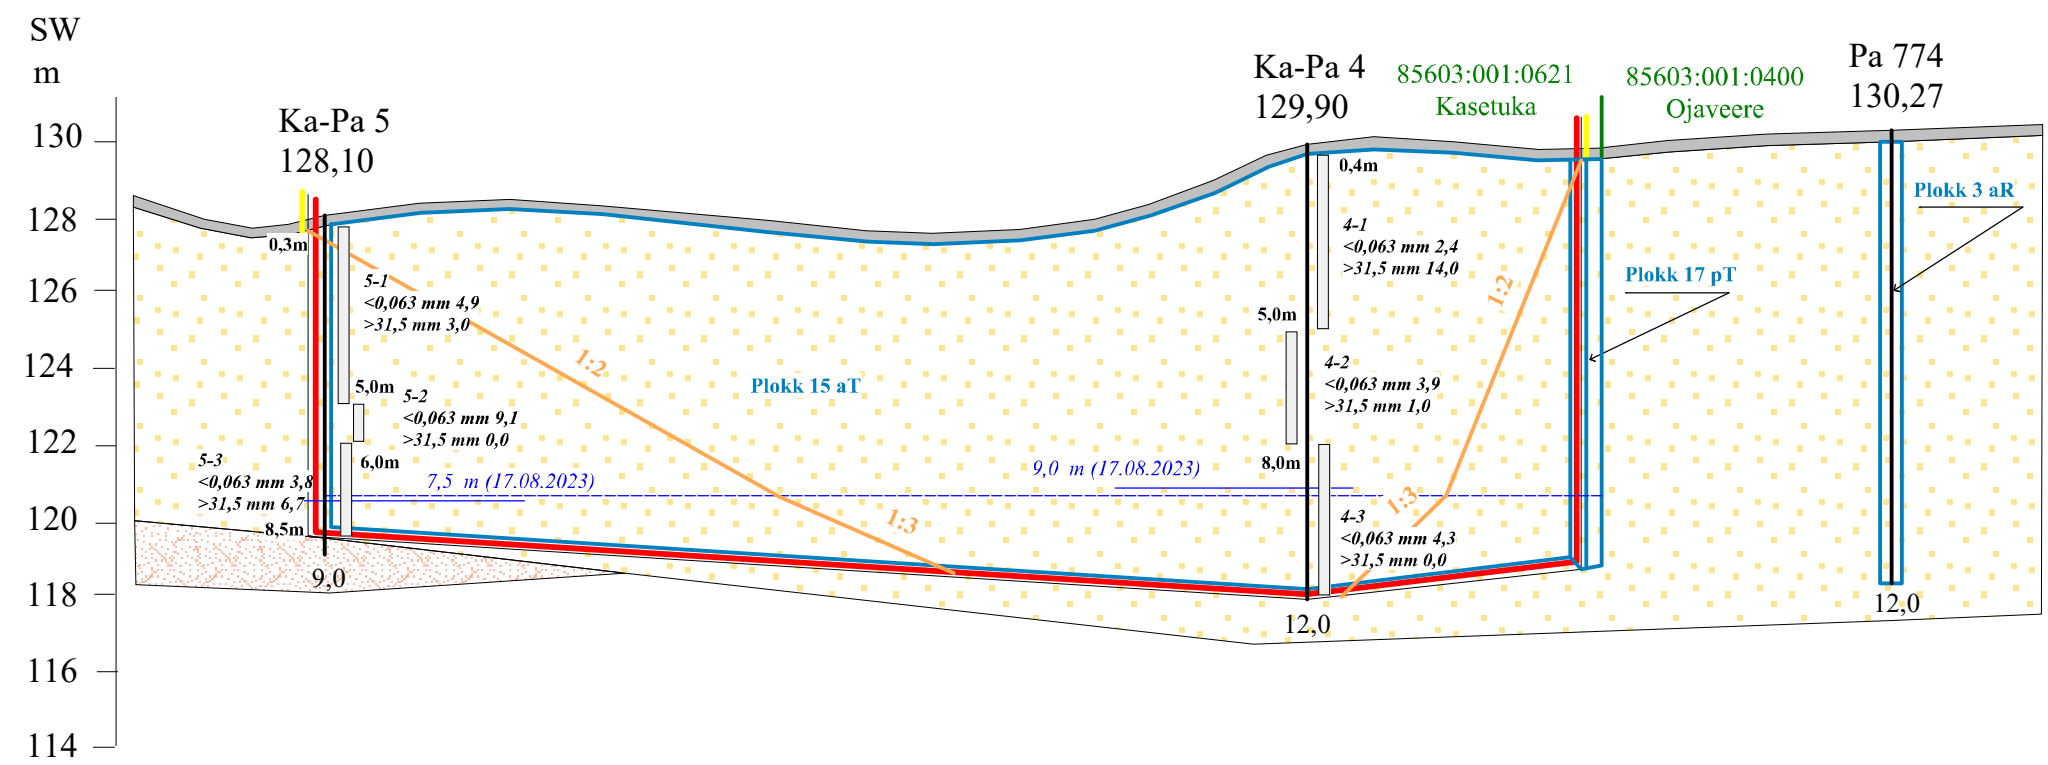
SW
m

130
128
126
124
122
120
118
116
114

Ka-Pa 5
128,10

0,3m
5-1
<0,063 mm 4,9
>31,5 mm 3,0
5,0m
5-2
<0,063 mm 9,1
>31,5 mm 0,0
6,0m
5-3
<0,063 mm 3,8
>31,5 mm 6,7
8,5m
9,0

1:2
1:3
7,5 m (17.08.2023)
Plokk 15 aT
9,0 m (17.08.2023)

Ka-Pa 4
129,90
0,4m
4-1
<0,063 mm 2,4
>31,5 mm 14,0
5,0m
4-2
<0,063 mm 3,9
>31,5 mm 1,0
8,0m
4-3
<0,063 mm 4,3
>31,5 mm 0,0
12,0

1:2
1:3

85603:001:0621
Kasetuka
85603:001:0400
Ojaveere
Plokk 17 pT

Pa 774
130,27
Plokk 3 aR
12,0